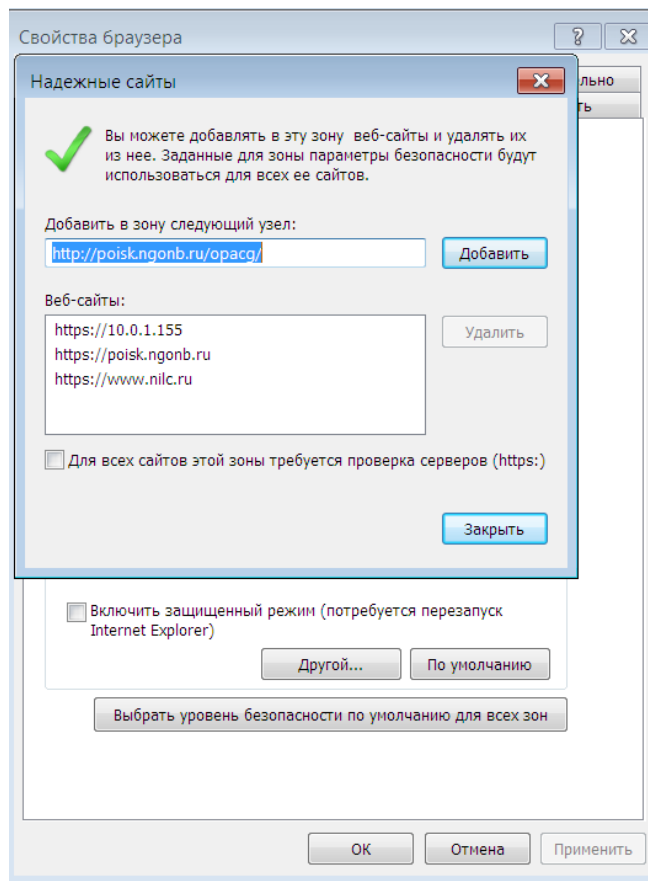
Свойства браузера

?

Надежные сайты

x

ально

ть

Вы можете добавлять в эту зону веб-сайты и удалять их из нее. Заданные для зоны параметры безопасности будут использоваться для всех ее сайтов.

Добавить в зону следующий узел:

http://poisk.ngonb.ru/opacg/

Добавить

Веб-сайты:

https://10.0.1.155
https://poisk.ngonb.ru
https://www.nilc.ru

Удалить

Для всех сайтов этой зоны требуется проверка серверов (https:)

Закрыть

Включить защищенный режим (потребуется перезапуск Internet Explorer)

Другой...

По умолчанию

Выбрать уровень безопасности по умолчанию для всех зон

ОК

Отмена

Применить